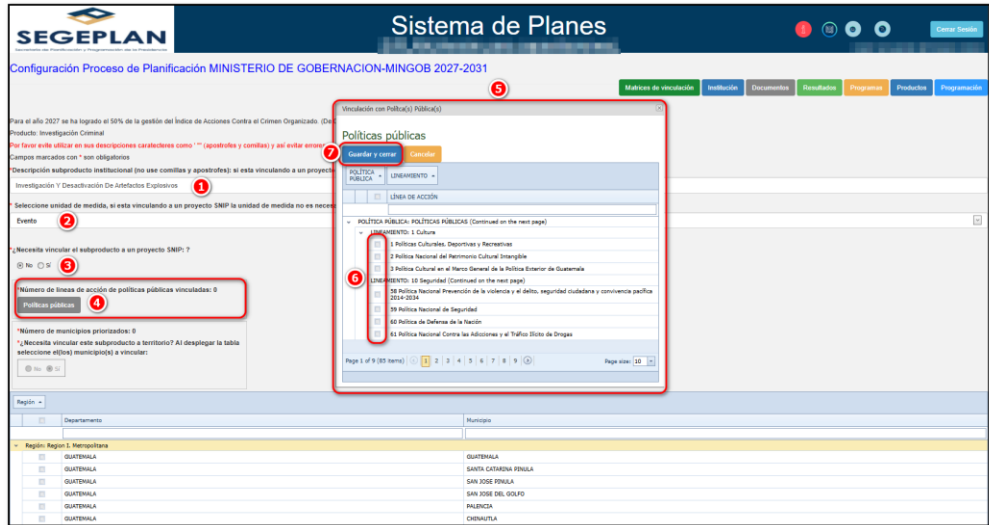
SEGEPLAN
Secretaría de Planificación y Programación de la Presidencia

Sistema de Planes

Cerrar Sesión

Configuración Proceso de Planificación MINISTERIO DE GOBERNACION-MINGOB 2027-2031

Matrices de vinculación | Institución | Documentos | Resultados | Programas | Productos | Programación

Para el año 2027 se ha logrado el 50% de la gestión del Índice de Acciones Contra el Crimen Organizado. (De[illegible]

Producto: Investigación Criminal

Por favor evite utilizar en sus descripciones caracteres como ' "" (apostrofes y comillas) y así evitar errores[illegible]

Campos marcados con * son obligatorios

*Descripción subproducto institucional (no use comillas y apostrofes): si esta vinculando a un proyecto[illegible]

Investigación Y Desactivación De Artefactos Explosivos 1

* Seleccione unidad de medida, si esta vinculando a un proyecto SNIP la unidad de medida no es neces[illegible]

Evento 2

*¿Necesita vincular el subproducto a un proyecto SNIP: ?

No Sí 3

*Número de líneas de acción de políticas públicas vinculadas: 0

Políticas públicas 4

*Número de municipios priorizados: 0

*¿Necesita vincular este subproducto a territorio? Al desplegar la tabla seleccione el(los) municipio(s) a vincular:

No Sí

Vinculación con Política(s) Pública(s) 5

Políticas públicas

7 Guardar y cerrar | Cancelar

POLÍTICA PÚBLICA | LINEAMIENTO

LÍNEA DE ACCIÓN

POLÍTICA PÚBLICA: POLÍTICAS PÚBLICAS (Continued on the next page)

LINEAMIENTO: 1 Cultura

1 Política Culturales, Deportivas y Recreativas

2 Política Nacional del Patrimonio Cultural Intangible

3 Política Cultural en el Marco General de la Política Exterior de Guatemala

6 LINEAMIENTO: 10 Seguridad (Continued on the next page)

58 Política Nacional Prevención de la violencia y el delito, seguridad ciudadana y convivencia pacífica 2014-2034

59 Política Nacional de Seguridad

60 Política de Defensa de la Nación

61 Política Nacional Contra las Adicciones y el Tráfico Ilícito de Drogas

Page 1 of 9 (85 items) 1 2 3 4 5 6 7 8 9

Page size: 10

Región

| Departamento | Municipio |
|---|---|
| Región: Region I. Metropolitana | |
| GUATEMALA | GUATEMALA |
| GUATEMALA | SANTA CATARINA PINULA |
| GUATEMALA | SAN JOSE PINULA |
| GUATEMALA | SAN JOSE DEL GOLFO |
| GUATEMALA | PALENCIA |
| GUATEMALA | CHINAUTLA |